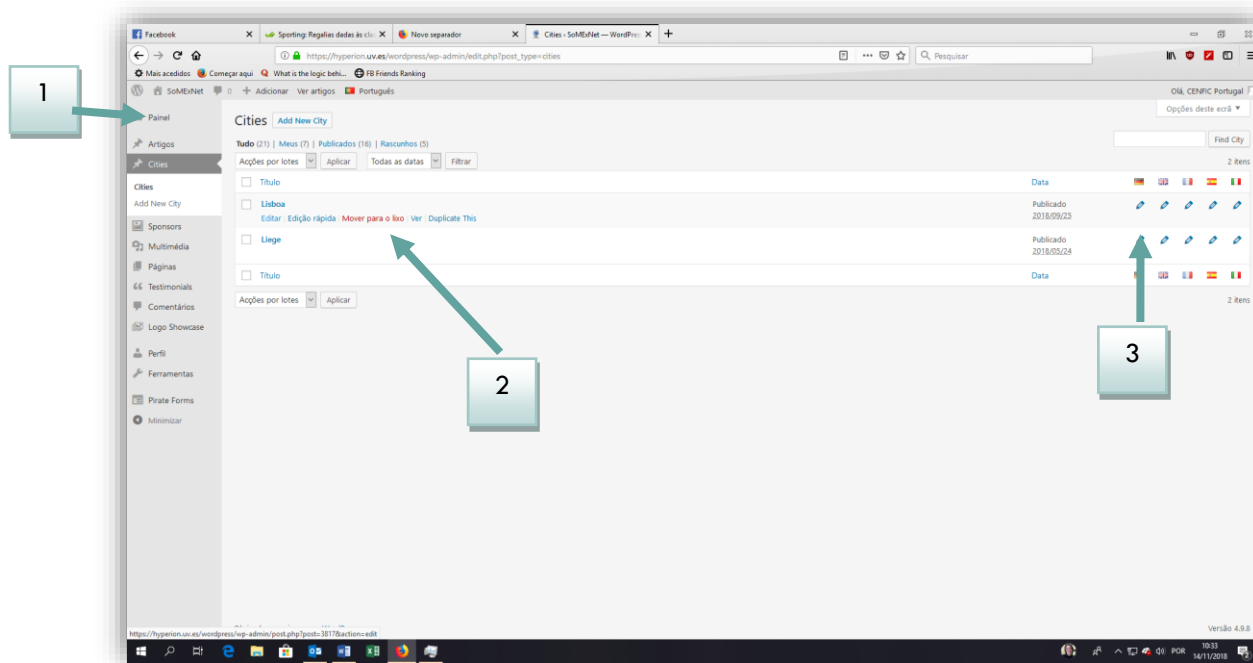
Facebook
Sporting: Regalias dadas às cla
Novo separador
Cities ‹ SoMExNet — WordPress

https://hyperion.uv.es/wordpress/wp-admin/edit.php?post_type=cities
Pesquisar

Mais acedidos
Começar aqui
What is the logic behi...
FB Friends Ranking

SoMExNet
0
Adicionar
Ver artigos
Português
Olá, CENFIC Portugal
Opções deste ecrã

1

Painel
Artigos
Cities
Cities
Add New City
Sponsors
Multimédia
Páginas
Testimonials
Comentários
Logo Showcase
Perfil
Ferramentas
Pirate Forms
Minimizar

Cities Add New City

Tudo (21) | Meus (7) | Publicados (16) | Rascunhos (5)

Find City

Acções por lotes | Aplicar | Todas as datas | Filtrar

2 itens

| Título | Data |
|---|---|
| Lisboa<br>Editar \| Edição rápida \| Mover para o lixo \| Ver \| Duplicate This | Publicado 2018/09/25 |
| Liege | Publicado 2018/05/24 |
| Título | Data |

Acções por lotes | Aplicar

2 itens

2

3

Versão 4.9.8

https://hyperion.uv.es/wordpress/wp-admin/post.php?post=3817&action=edit

POR
10:33
14/11/2018